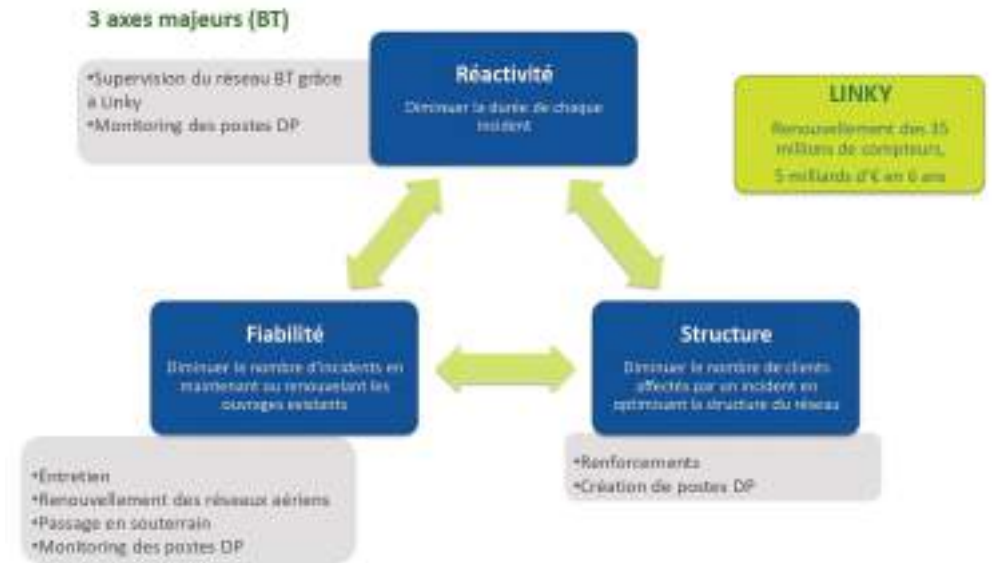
3 axes majeurs (BT)

•Supervision du réseau BT grâce à Linky
•Monitoring des postes DP

Réactivité
Diminuer la durée de chaque incident

LINKY
Renouvellement des 35 millions de compteurs,
5 milliards d'€ en 6 ans

Fiabilité
Diminuer le nombre d'incidents en maintenant ou renouvelant les ouvrages existants

Structure
Diminuer le nombre de clients affectés par un incident en optimisant la structure du réseau

•Entretien
•Renouvellement des réseaux aériens
•Passage en souterrain
•Monitoring des postes DP

•Renforcements
•Création de postes DP